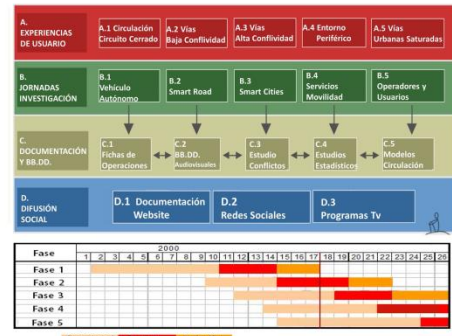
A. EXPERIENCIAS DE USUARIO

A.1 Circulación Circuito Cerrado

A.2 Vías Baja Conflividad

A.3 Vías Alta Conflividad

A.4 Entorno Periférico

A.5 Vías Urbanas Saturadas

B. JORNADAS INVESTIGACIÓN

B.1 Vehículo Autónomo

B.2 Smart Road

B.3 Smart Cities

B.4 Servicios Movilidad

B.5 Operadores y Usuarios

C. DOCUMENTACIÓN Y BB.DD.

C.1 Fichas de Operaciones

C.2 BB.DD. Audiovisuales

C.3 Estudio Conflictos

C.4 Estudios Estadísticos

C.5 Modelos Circulación

D. DIFUSIÓN SOCIAL

D.1 Documentación Website

D.2 Redes Sociales

D.3 Programas Tv

| Fase | 2000 | | | | | | | | | | | | | | | | | | | | | | | | | |
|---|---|---|---|---|---|---|---|---|---|---|---|---|---|---|---|---|---|---|---|---|---|---|---|---|---|---|
| | 1 | 2 | 3 | 4 | 5 | 6 | 7 | 8 | 9 | 10 | 11 | 12 | 13 | 14 | 15 | 16 | 17 | 18 | 19 | 20 | 21 | 22 | 23 | 24 | 25 | 26 |
| Fase 1 | | | | | | | | | | | | | | | | | | | | | | | | | | |
| Fase 2 | | | | | | | | | | | | | | | | | | | | | | | | | | |
| Fase 3 | | | | | | | | | | | | | | | | | | | | | | | | | | |
| Fase 4 | | | | | | | | | | | | | | | | | | | | | | | | | | |
| Fase 5 | | | | | | | | | | | | | | | | | | | | | | | | | | |